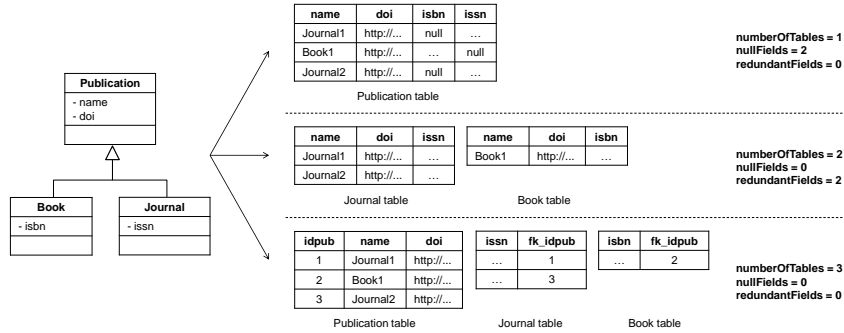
Publication
- name
- doi

Book
- isbn

Journal
- issn

| name | doi | isbn | issn |
|---|---|---|---|
| Journal1 | http://... | null | ... |
| Book1 | http://... | ... | null |
| Journal2 | http://... | null | ... |

Publication table

numberOfTables = 1
nullFields = 2
redundantFields = 0

| name | doi | issn |
|---|---|---|
| Journal1 | http://... | ... |
| Journal2 | http://... | ... |

Journal table

| name | doi | isbn |
|---|---|---|
| Book1 | http://... | ... |

Book table

numberOfTables = 2
nullFields = 0
redundantFields = 2

| idpub | name | doi |
|---|---|---|
| 1 | Journal1 | http://... |
| 2 | Book1 | http://... |
| 3 | Journal2 | http://... |

Publication table

| issn | fk_idpub |
|---|---|
| ... | 1 |
| ... | 3 |

Journal table

| isbn | fk_idpub |
|---|---|
| ... | 2 |

Book table

numberOfTables = 3
nullFields = 0
redundantFields = 0